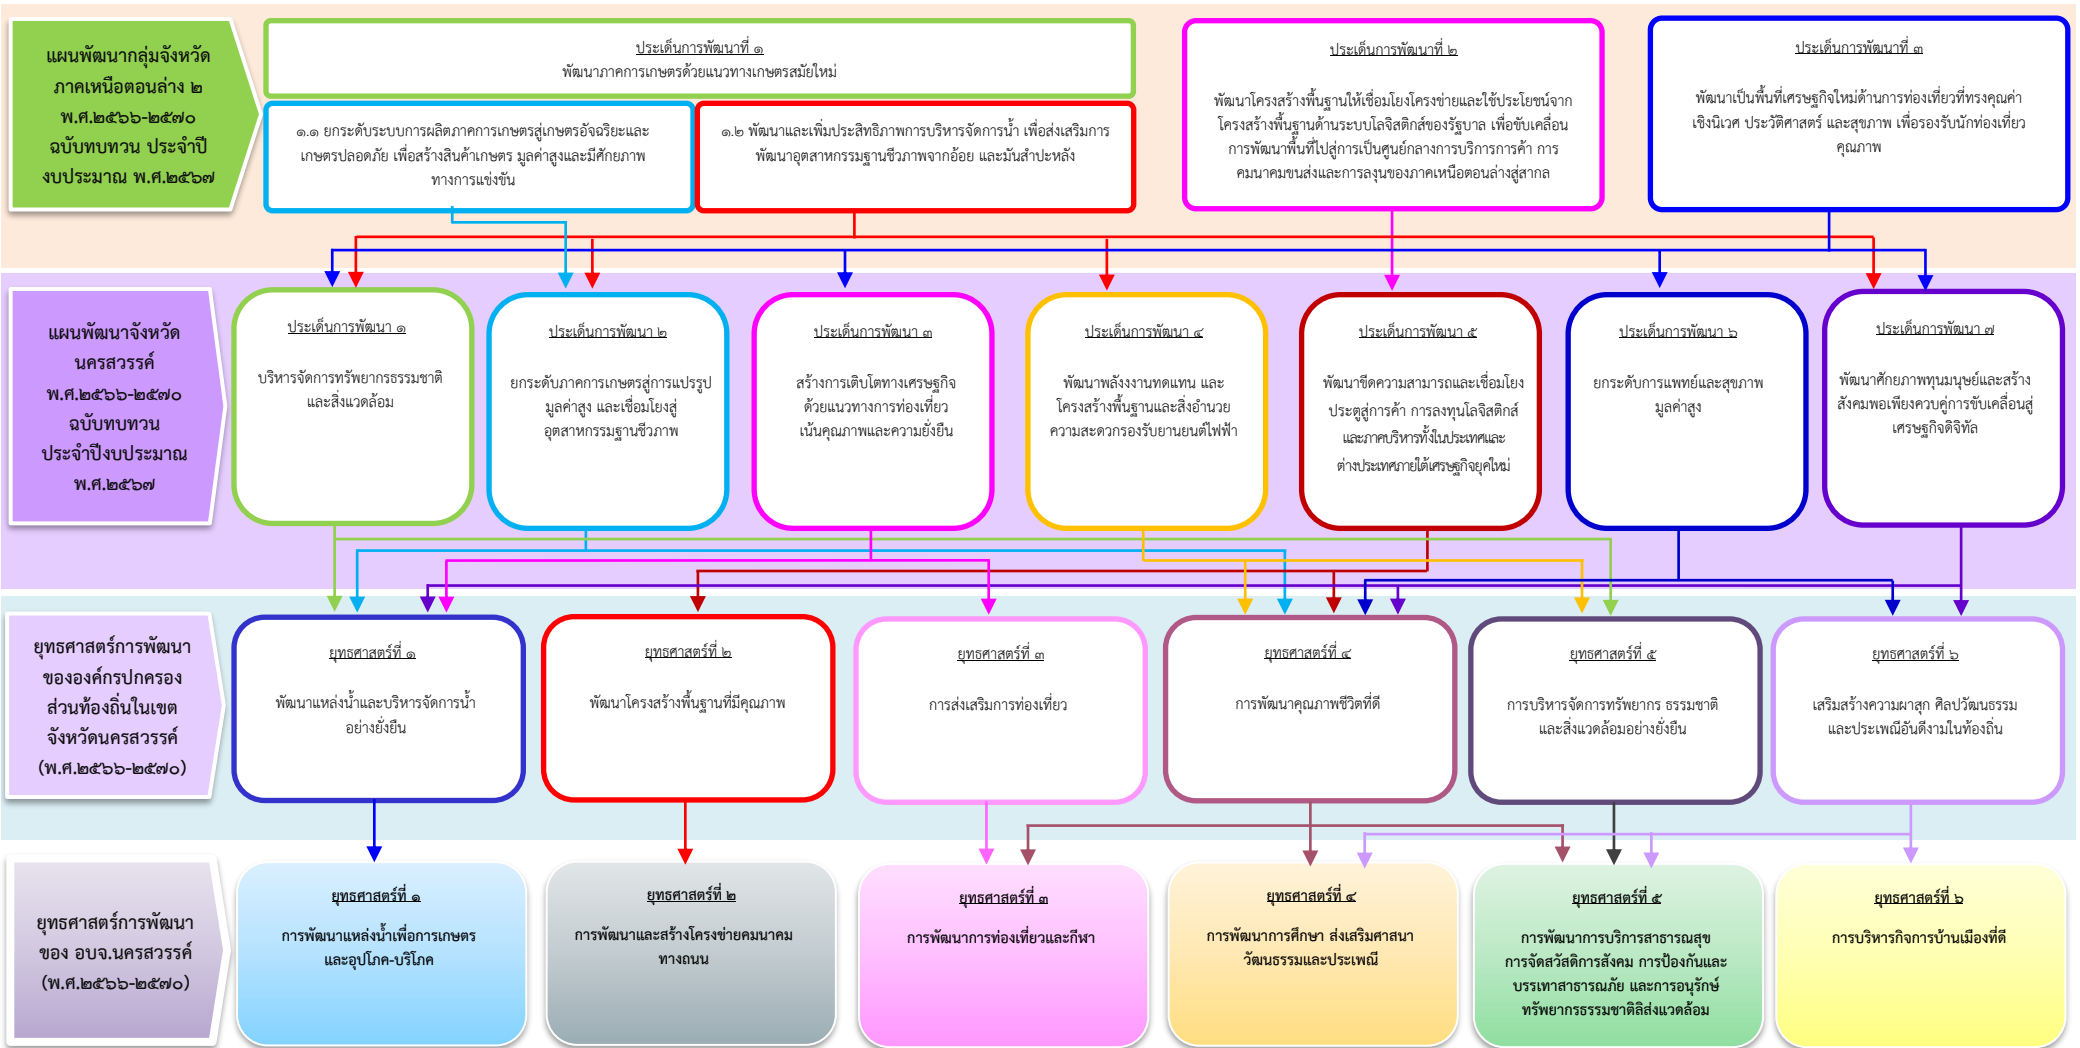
แผนพัฒนากลุ่มจังหวัดภาคเหนือตอนล่าง ๒ พ.ศ.๒๕๖๖-๒๕๗๐ ฉบับทบทวน ประจำปีงบประมาณ พ.ศ.๒๕๖๗

ประเด็นการพัฒนาที่ ๑
พัฒนาภาคการเกษตรด้วยแนวทางเกษตรสมัยใหม่

๑.๑ ยกระดับระบบการผลิตภาคการเกษตรสู่เกษตรอัจฉริยะและเกษตรปลอดภัย เพื่อสร้างสินค้าเกษตร มูลค่าสูงและมีศักยภาพทางการแข่งขัน

๑.๒ พัฒนาและเพิ่มประสิทธิภาพการบริหารจัดการน้ำ เพื่อส่งเสริมการพัฒนาอุตสาหกรรมฐานชีวภาพจากอ้อย และมันสำปะหลัง

ประเด็นการพัฒนาที่ ๒
พัฒนาโครงสร้างพื้นฐานให้เชื่อมโยงโครงข่ายและใช้ประโยชน์จากโครงสร้างพื้นฐานด้านระบบโลจิสติกส์ของรัฐบาล เพื่อขับเคลื่อนการพัฒนาพื้นที่ไปสู่การเป็นศูนย์กลางการบริการการค้า การคมนาคมขนส่งและการลงทุนของภาคเหนือตอนล่างสู่สากล

ประเด็นการพัฒนาที่ ๓
พัฒนาเป็นพื้นที่เศรษฐกิจใหม่ด้านการท่องเที่ยวที่ทรงคุณค่าเชิงนิเวศ ประวัติศาสตร์ และสุขภาพ เพื่อรองรับนักท่องเที่ยวคุณภาพ

แผนพัฒนาจังหวัดนครสวรรค์ พ.ศ.๒๕๖๖-๒๕๗๐ ฉบับทบทวน ประจำปีงบประมาณ พ.ศ.๒๕๖๗

ประเด็นการพัฒนา ๑
บริหารจัดการทรัพยากรธรรมชาติและสิ่งแวดล้อม

ประเด็นการพัฒนา ๒
ยกระดับภาคการเกษตรสู่การแปรรูปมูลค่าสูง และเชื่อมโยงสู่อุตสาหกรรมฐานชีวภาพ

ประเด็นการพัฒนา ๓
สร้างการเติบโตทางเศรษฐกิจด้วยแนวทางการท่องเที่ยว เน้นคุณภาพและความยั่งยืน

ประเด็นการพัฒนา ๔
พัฒนาพลังงานทดแทน และโครงสร้างพื้นฐานและสิ่งอำนวยความสะดวกรองรับยานยนต์ไฟฟ้า

ประเด็นการพัฒนา ๕
พัฒนาขีดความสามารถและเชื่อมโยงประตูสู่การค้า การลงทุนโลจิสติกส์ และภาคบริการทั้งในประเทศและต่างประเทศภายใต้เศรษฐกิจยุคใหม่

ประเด็นการพัฒนา ๖
ยกระดับการแพทย์และสุขภาพมูลค่าสูง

ประเด็นการพัฒนา ๗
พัฒนาศักยภาพทุนมนุษย์และสร้างสังคมพอเพียงควบคู่การขับเคลื่อนสู่เศรษฐกิจดิจิทัล

ยุทธศาสตร์การพัฒนาขององค์กรปกครองส่วนท้องถิ่นในเขตจังหวัดนครสวรรค์ (พ.ศ.๒๕๖๖-๒๕๗๐)

ยุทธศาสตร์ที่ ๑
พัฒนาแหล่งน้ำและบริหารจัดการน้ำอย่างยั่งยืน

ยุทธศาสตร์ที่ ๒
พัฒนาโครงสร้างพื้นฐานที่มีคุณภาพ

ยุทธศาสตร์ที่ ๓
การส่งเสริมการท่องเที่ยว

ยุทธศาสตร์ที่ ๔
การพัฒนาคุณภาพชีวิตที่ดี

ยุทธศาสตร์ที่ ๕
การบริหารจัดการทรัพยากร ธรรมชาติและสิ่งแวดล้อมอย่างยั่งยืน

ยุทธศาสตร์ที่ ๖
เสริมสร้างความผาสุก ศิลปวัฒนธรรมและประเพณีอันดีงามในท้องถิ่น

ยุทธศาสตร์การพัฒนาของ อบจ.นครสวรรค์ (พ.ศ.๒๕๖๖-๒๕๗๐)

ยุทธศาสตร์ที่ ๑
การพัฒนาแหล่งน้ำเพื่อการเกษตรและอุปโภค-บริโภค

ยุทธศาสตร์ที่ ๒
การพัฒนาและสร้างโครงข่ายคมนาคมทางถนน

ยุทธศาสตร์ที่ ๓
การพัฒนาการท่องเที่ยวและกีฬา

ยุทธศาสตร์ที่ ๔
การพัฒนาการศึกษา ส่งเสริมศาสนา วัฒนธรรมและประเพณี

ยุทธศาสตร์ที่ ๕
การพัฒนาการบริการสาธารณสุข การจัดสวัสดิการสังคม การป้องกันและบรรเทาสาธารณภัย และการอนุรักษ์ทรัพยากรธรรมชาติสิ่งแวดล้อม

ยุทธศาสตร์ที่ ๖
การบริหารกิจการบ้านเมืองที่ดี